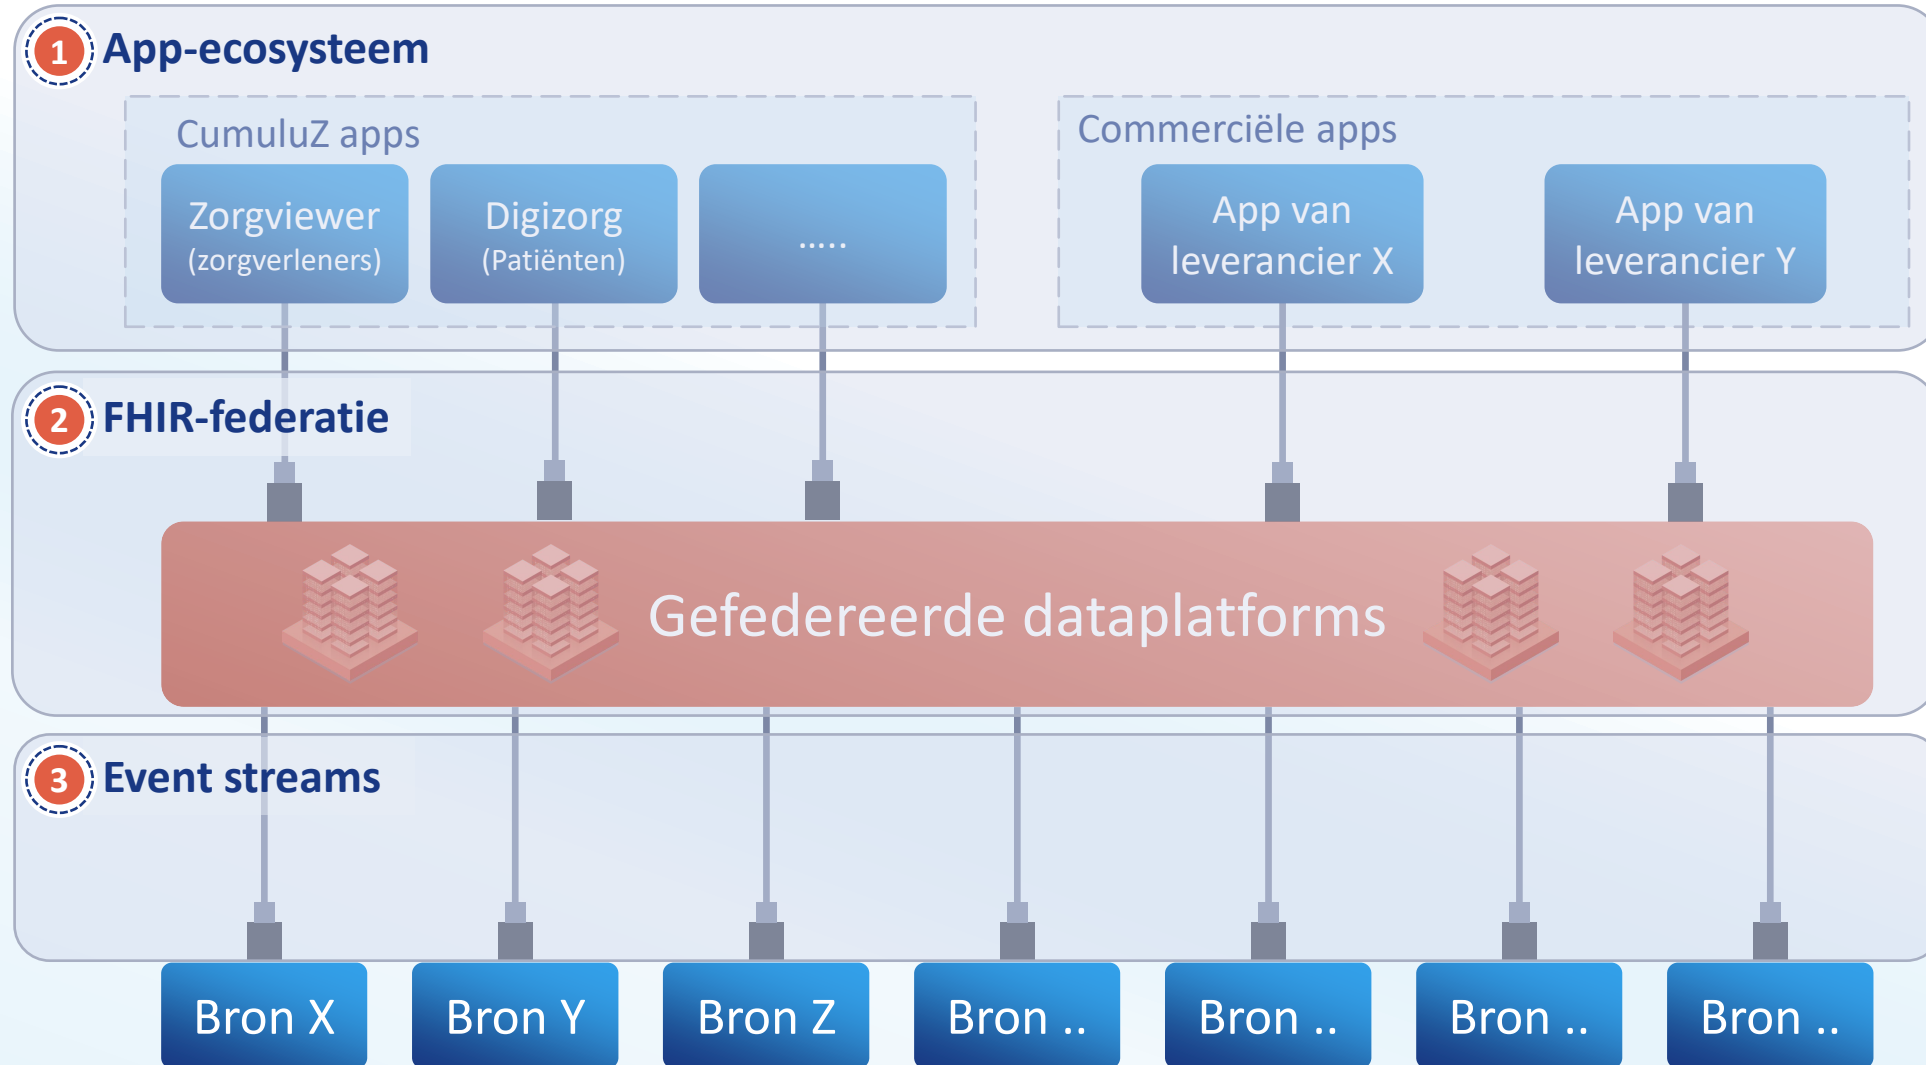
1 App-ecosysteem

CumuluZ apps

Zorgviewer (zorgverleners)

Digizorg (Patiënten)

.....

Commerciële apps

App van leverancier X

App van leverancier Y

2 FHIR-federatie

Gefedereerde dataplatforms

3 Event streams

Bron X

Bron Y

Bron Z

Bron ..

Bron ..

Bron ..

Bron ..